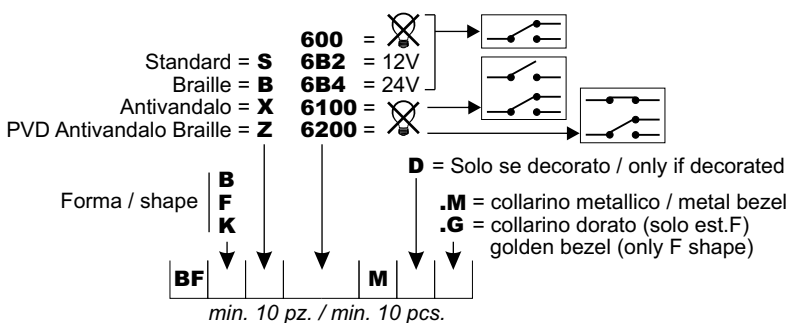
600 =
Standard = S 6B2 = 12V
Braille = B 6B4 = 24V
Antivandalo = X 6100 =
PVD Antivandalo Braille = Z 6200 =

D = Solo se decorato / only if decorated

Forma / shape B F K

.M = collarino metallico / metal bezel
.G = collarino dorato (solo est.F) golden bezel (only F shape)

| BF | | | | M | | |
|---|---|---|---|---|---|---|

min. 10 pz. / min. 10 pcs.